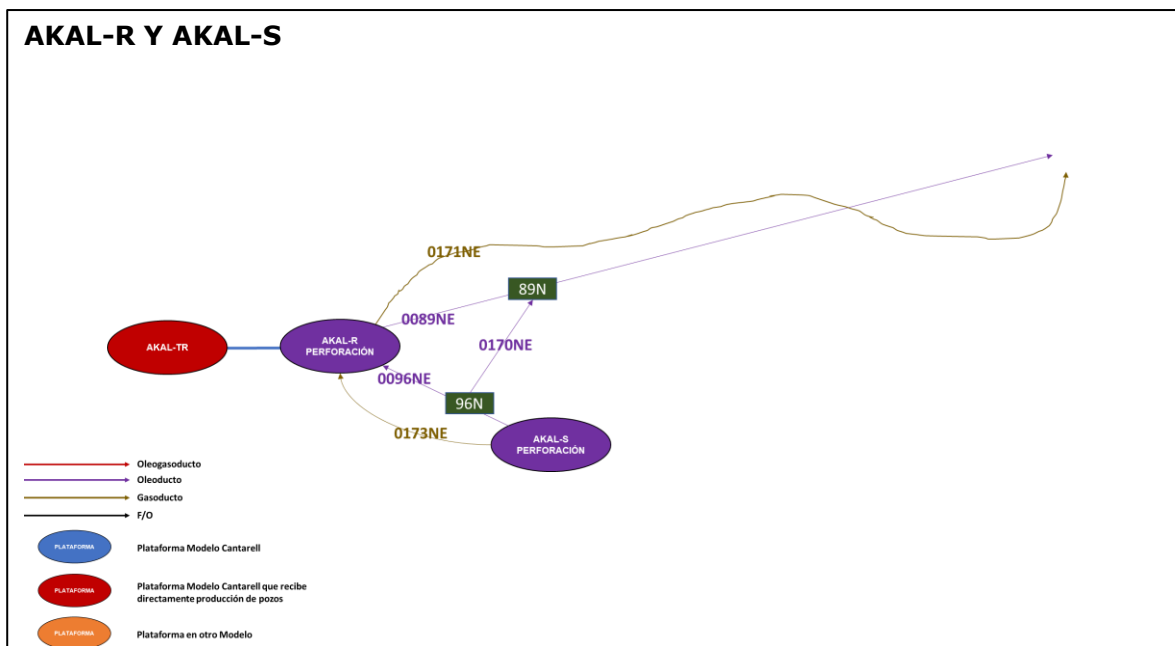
AKAL-R Y AKAL-S

0171NE

89N

0089NE

AKAL-TR

AKAL-R PERFORACIÓN

0170NE

0096NE

96N

0173NE

AKAL-S PERFORACIÓN

Oleogasoducto
Oleoducto
Gasoducto
F/O

PLATAFORMA
Plataforma Modelo Cantarell

PLATAFORMA
Plataforma Modelo Cantarell que recibe directamente producción de pozos

PLATAFORMA
Plataforma en otro Modelo